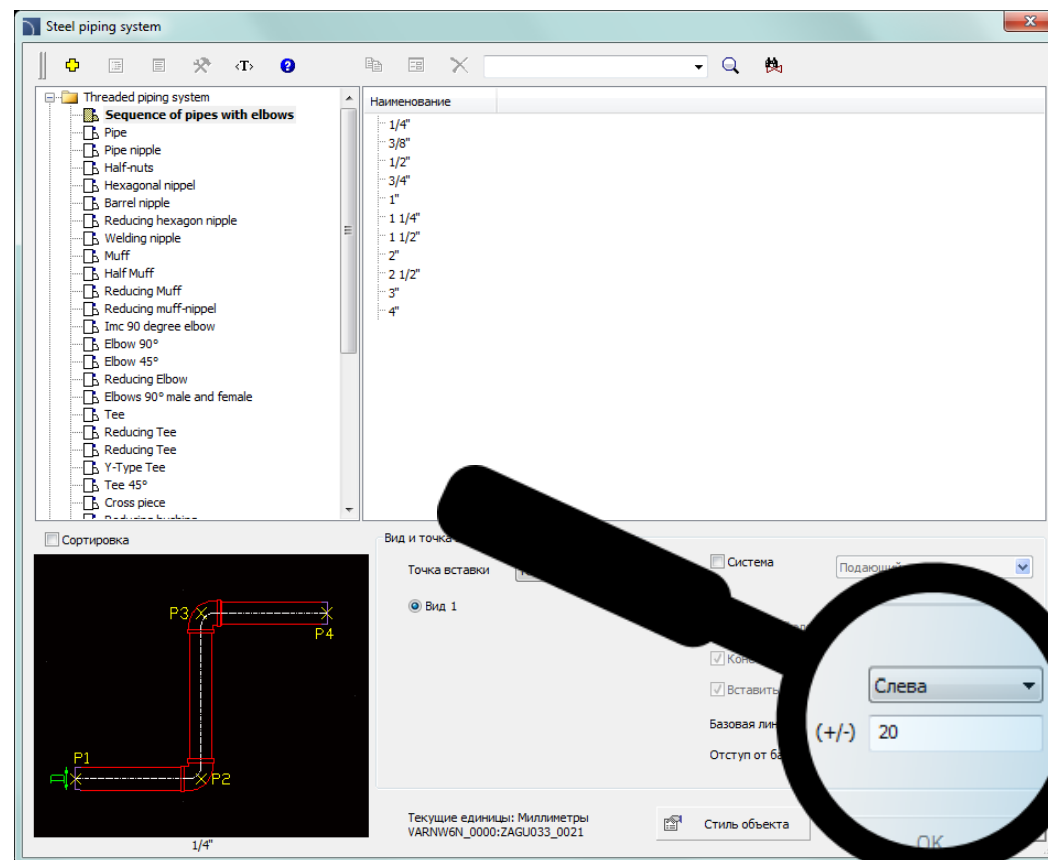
Steel piping system

‹T›

Threaded piping system
Sequence of pipes with elbows
Pipe
Pipe nipple
Half-nuts
Hexagonal nippel
Barrel nipple
Reducing hexagon nipple
Welding nipple
Muff
Half Muff
Reducing Muff
Reducing muff-nippel
Imc 90 degree elbow
Elbow 90°
Elbow 45°
Reducing Elbow
Elbows 90° male and female
Tee
Reducing Tee
Reducing Tee
Y-Type Tee
Tee 45°
Cross piece
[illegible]

Наименование
1/4"
3/8"
1/2"
3/4"
1"
1 1/4"
1 1/2"
2"
2 1/2"
3"
4"

Сортировка

P3
P4
P1
P2
1/4"

Вид и точка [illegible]
Точка вставки
Вид 1
Система
Подающий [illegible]
Кон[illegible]
Вставить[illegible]
Слева
Базовая лин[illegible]
(+/-)
20
Отступ от ба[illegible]

Текущие единицы: Миллиметры
VARNW6N_0000:ZAGU033_0021
Стиль объекта
OK